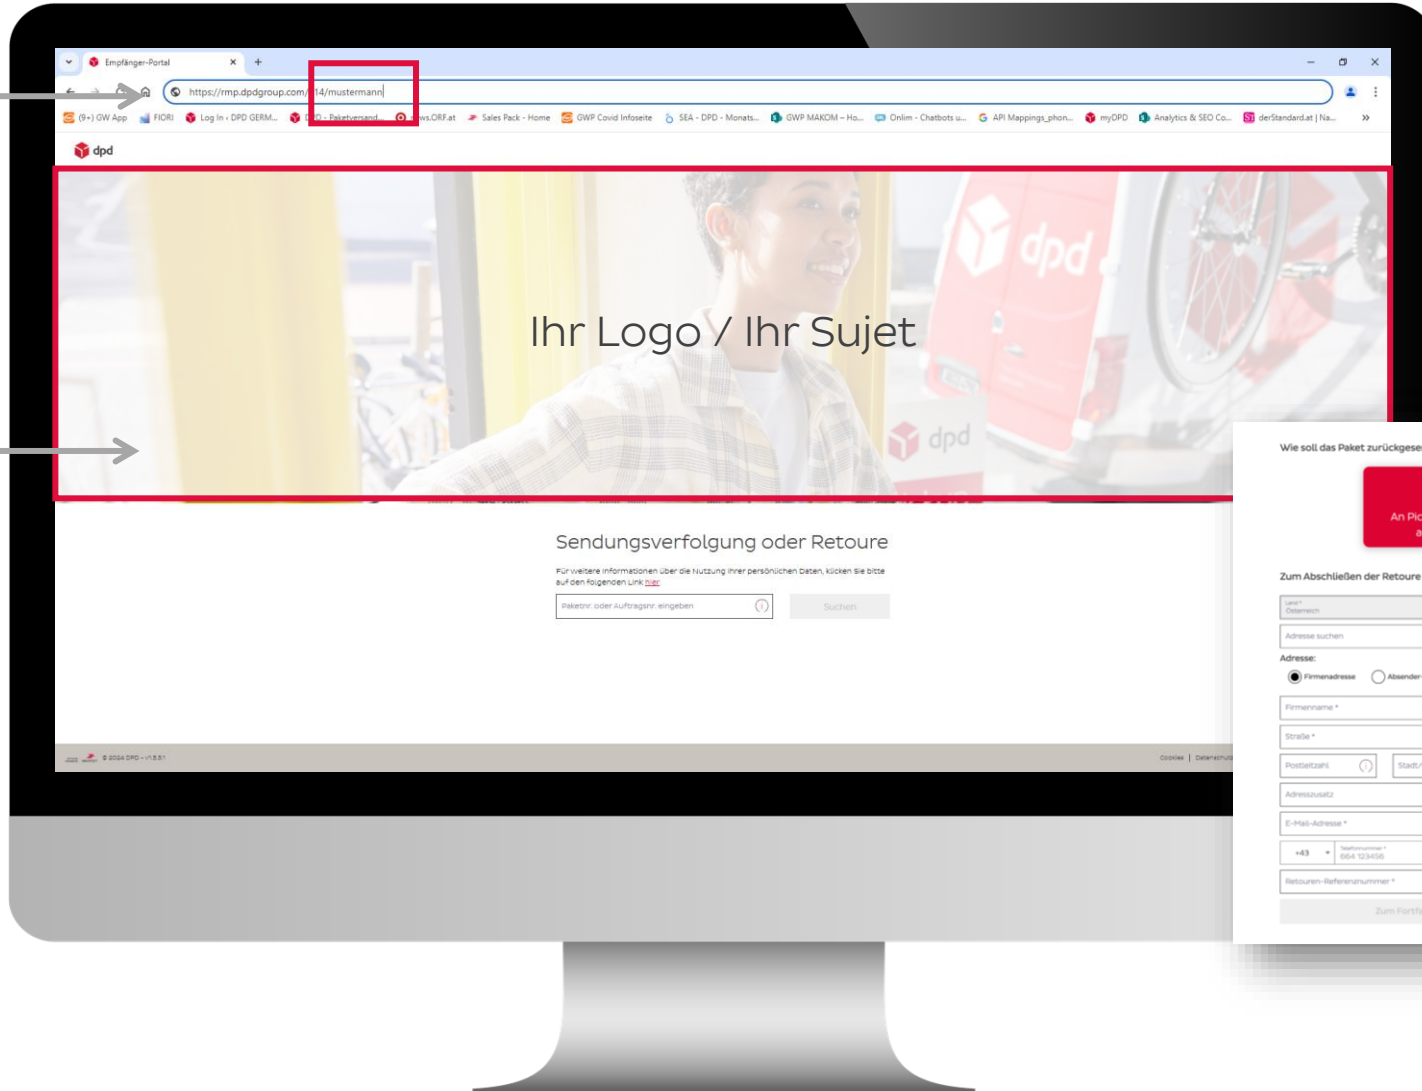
Empfänger-Portal

https://rmp.dpdgroup.com/14/mustermann

(9+) GW App FIORI Log In - DPD GERM... DPD - Paketversand... ws.ORF.at Sales Pack - Home GWP Covid Infoseite SEA - DPD - Monats... GWP MAKOM - Ho... Onlim - Chatbots u... API Mappings_phon... myDPD Analytics & SEO Co... derStandard.at | Na...

dpd

Ihr Logo / Ihr Sujet

dpd

dpd

Sendungsverfolgung oder Retoure

Für weitere Informationen über die Nutzung Ihrer persönlichen Daten, klicken Sie bitte auf den folgenden Link hier

Paketnr. oder Auftragsnr. eingeben

Suchen

© 2024 DPD - v1.3.51

Cookies | Datenschutz

Wie soll das Paket zurückgese

An Pic a

Zum Abschließen der Retoure

Land* Österreich

Adresse suchen

Adresse:

Firmenadresse

Absender

Firmenname *

Straße *

Postleitzahl

Stadt

Adresszusatz

E-Mail-Adresse *

+43

Telefonnummer * 664 123456

Retouren-Referenznummer *

Zum Fortf